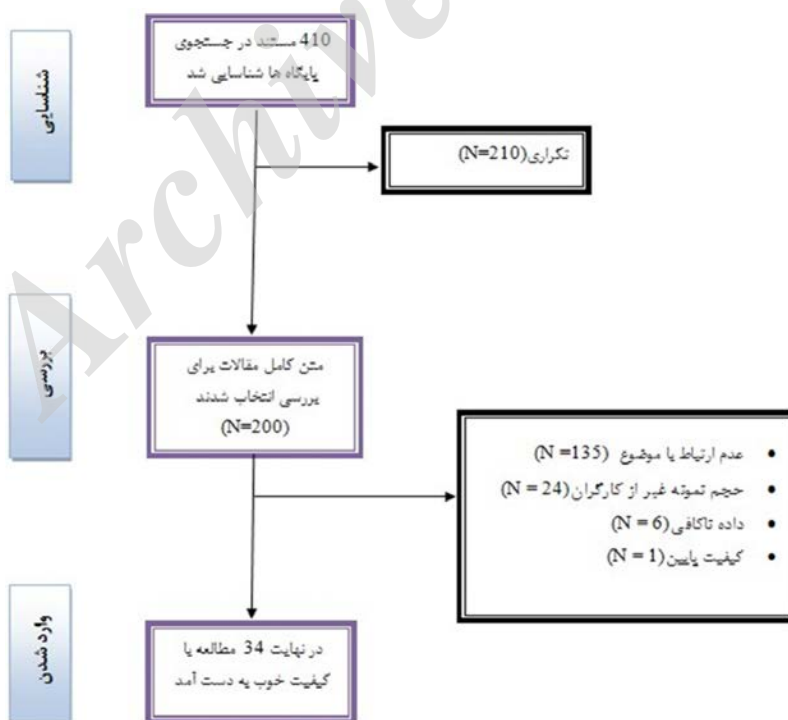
شناسایی

410 مستند در جستجوی پایگاه ها شناسایی شد

تکراری(N=210)

بررسی

متن کامل مقالات برای بررسی انتخاب شدند (N=200)

• عدم ارتباط با موضوع (N =135)
• حجم نمونه غیر از کارگران(N = 24)
• داده ناکافی(N = 6)
• کیفیت پایین(N = 1)

وارد شدن

در نهایت 34 مطالعه با کیفیت خوب به دست آمد

Archive